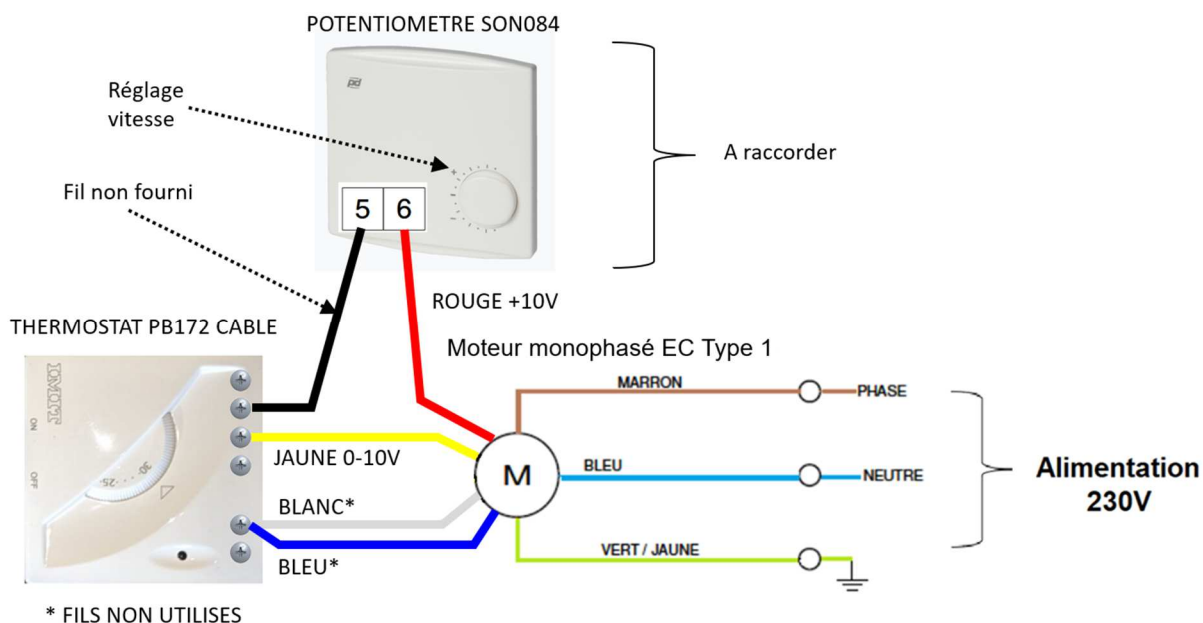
POTENTIOMETRE SON084

Réglage vitesse

Fil non fourni

5 6

A raccorder

ROUGE +10V

THERMOSTAT PB172 CABLE

IMIT

ON

OFF

30 25

Moteur monophasé EC Type 1

MARRON

PHASE

JAUNE 0-10V

M

BLEU

NEUTRE

Alimentation 230V

BLANC*

VERT / JAUNE

BLEU*

* FILS NON UTILISES